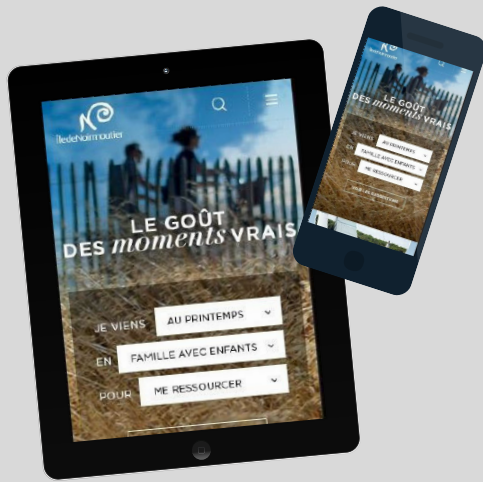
IledeNoirmoutier

LE GOÛT DES moments VRAIS

JE VIENS AU PRINTEMPS

EN FAMILLE AVEC ENFANTS

POUR ME RESSOURCER

LE GOÛT DES moments VRAIS

JE VIENS AU PRINTEMPS

EN FAMILLE AVEC ENFANTS

POUR ME RESSOURCER

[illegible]